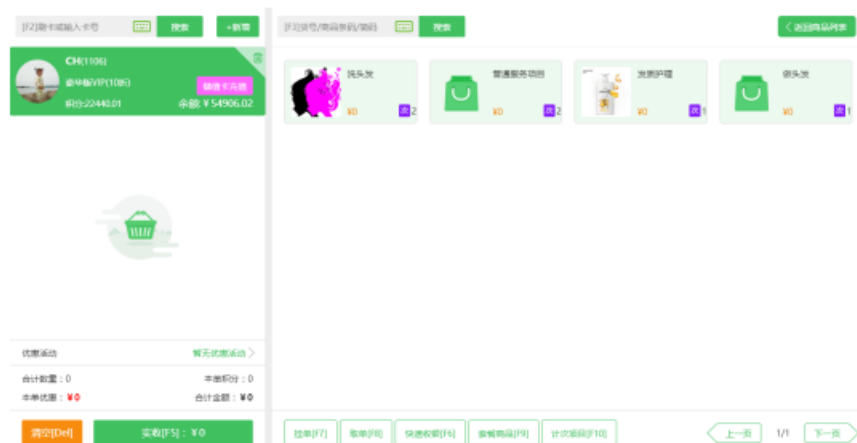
[F2]刷卡或输入卡号 搜索 +新增

CH(1106)
豪华版VIP(10折) 储值卡充值
积分:22440.01 余额:￥54906.02

优惠活动 暂无优惠活动

合计数量：0 本单积分：0
本单优惠：￥0 合计金额：￥0

清空[Del] 实收[F5]：￥0

[F3]货号/商品条码/简码 搜索 〈 返回商品列表

洗头发 ￥0 次 2
普通服务项目 ￥0 次 2
洗剪护理 ￥0 次 1
剪头发 ￥0 次 1

挂单[F7] 取单[F8] 快速收银[F6] 套餐商品[F9] 计次项目[F10]

上一页 1/1 下一页